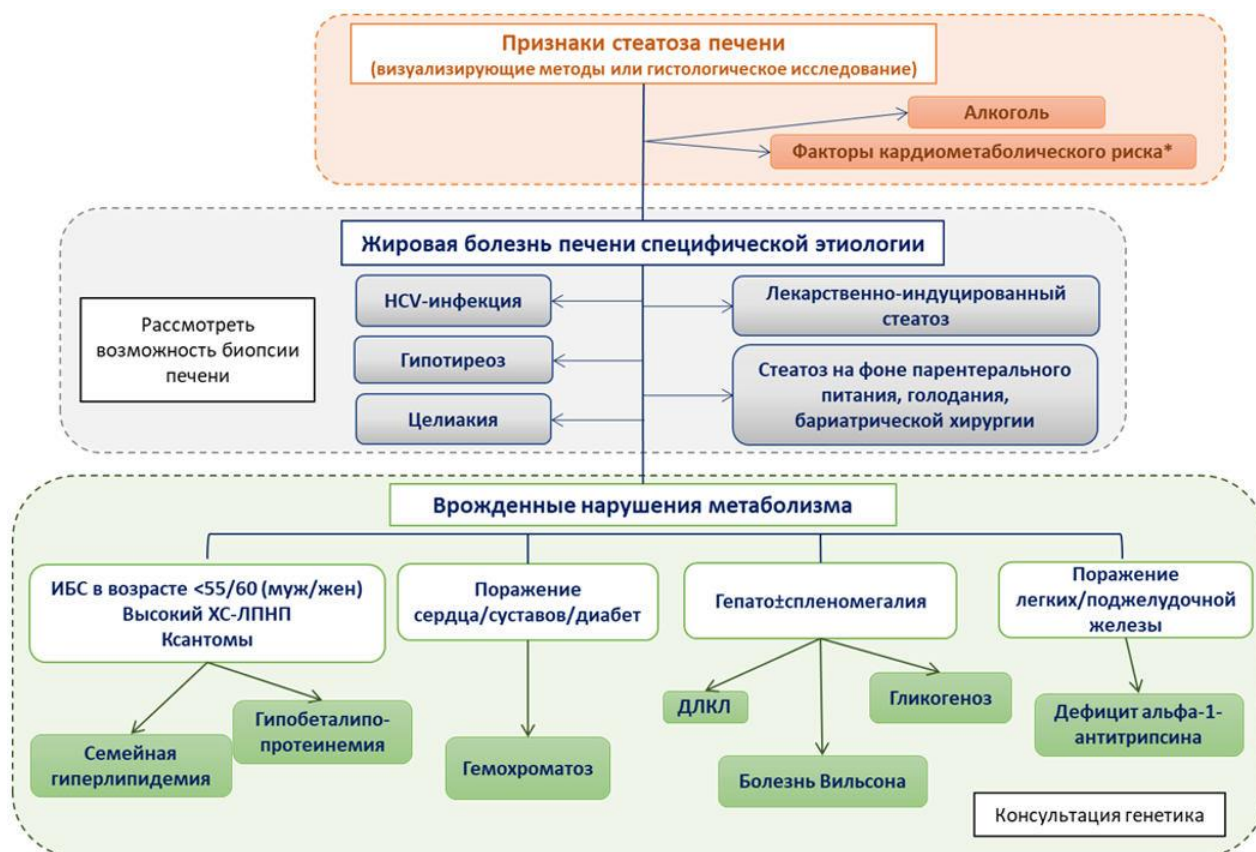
Признаки стеатоза печени
(визуализирующие методы или гистологическое исследование)

Алкоголь

Факторы кардиометаболического риска*

Жировая болезнь печени специфической этиологии

Рассмотреть возможность биопсии печени

HCV-инфекция

Гипотиреоз

Целиакия

Лекарственно-индуцированный стеатоз

Стеатоз на фоне парентерального питания, голодания, бариатрической хирургии

Врожденные нарушения метаболизма

ИБС в возрасте <55/60 (муж/жен)
Высокий ХС-ЛПНП
Ксантомы

Поражение сердца/суставов/диабет

Гепато±спленомегалия

Поражение легких/поджелудочной железы

Семейная гиперлипидемия

Гипобеталипопротеинемия

Гемохроматоз

ДЛКЛ

Гликогеноз

Болезнь Вильсона

Дефицит альфа-1-антитрипсина

Консультация генетика